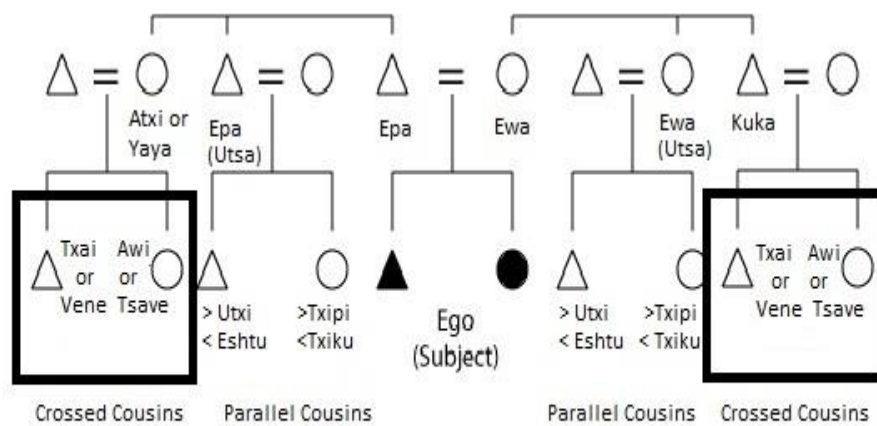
Atxi or Yaya

Epa (Utsa)

Epa

Ewa

Ewa (Utsa)

Kuka

Txai or Vene

Awi or Tsave

> Utxi < Eshtu

>Txipi <Txiku

Ego (Subject)

> Utxi < Eshtu

>Txipi < Txiku

Txai or Vene

Awi or Tsave

Crossed Cousins

Parallel Cousins

Parallel Cousins

Crossed Cousins